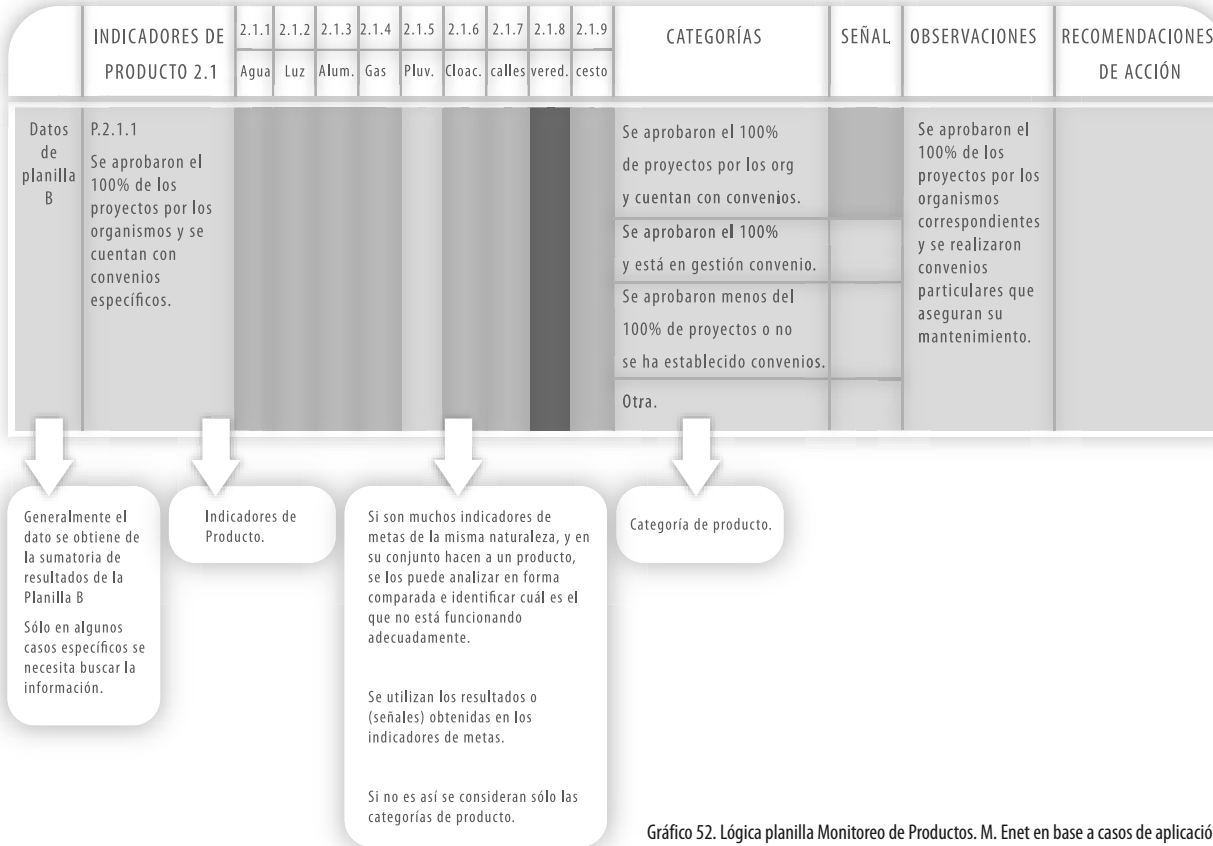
|  | INDICADORES DE PRODUCTO 2.1 | 2.1.1 Agua | 2.1.2 Luz | 2.1.3 Alum. | 2.1.4 Gas | 2.1.5 Pluv. | 2.1.6 Cloac. | 2.1.7 calles | 2.1.8 vered. | 2.1.9 cesto | CATEGORÍAS | SEÑAL | OBSERVACIONES | RECOMENDACIONES DE ACCIÓN |
|---|---|---|---|---|---|---|---|---|---|---|---|---|---|---|
| Datos de planilla B | P.2.1.1 Se aprobaron el 100% de los proyectos por los organismos y se cuentan con convenios específicos. |  |  |  |  |  |  |  |  |  | Se aprobaron el 100% de proyectos por los org y cuentan con convenios. |  | Se aprobaron el 100% de los proyectos por los organismos correspondientes y se realizaron convenios particulares que aseguran su mantenimiento. |  |
|  |  |  |  |  |  |  |  |  |  |  | Se aprobaron el 100% y está en gestión convenio. |  |  |  |
|  |  |  |  |  |  |  |  |  |  |  | Se aprobaron menos del 100% de proyectos o no se ha establecido convenios. |  |  |  |
|  |  |  |  |  |  |  |  |  |  |  | Otra. |  |  |  |

Generalmente el dato se obtiene de la sumatoria de resultados de la Planilla B

Sólo en algunos casos específicos se necesita buscar la información.

Indicadores de Producto.

Si son muchos indicadores de metas de la misma naturaleza, y en su conjunto hacen a un producto, se los puede analizar en forma comparada e identificar cuál es el que no está funcionando adecuadamente.

Se utilizan los resultados o (señales) obtenidas en los indicadores de metas.

Si no es así se consideran sólo las categorías de producto.

Categoría de producto.

Gráfico 52. Lógica planilla Monitoreo de Productos. M. Enet en base a casos de aplicació